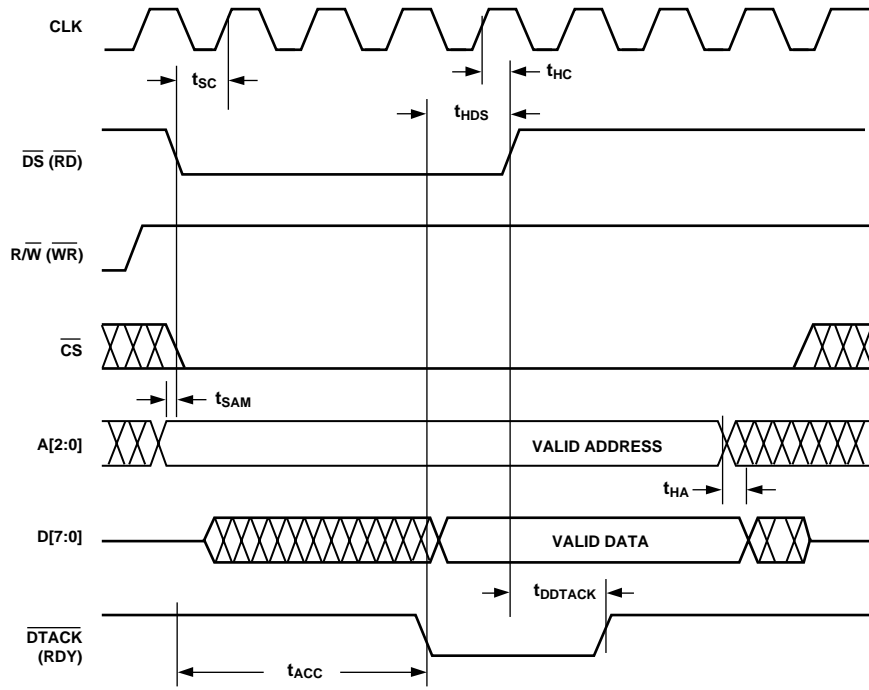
CLK

$t_{SC}$

$t_{HC}$

$t_{HDS}$

$\overline{DS}$ ($\overline{RD}$)

R/$\overline{W}$ ($\overline{WR}$)

$\overline{CS}$

$t_{SAM}$

A[2:0]

VALID ADDRESS

$t_{HA}$

D[7:0]

VALID DATA

$t_{DDTACK}$

$\overline{DTACK}$ (RDY)

$t_{ACC}$